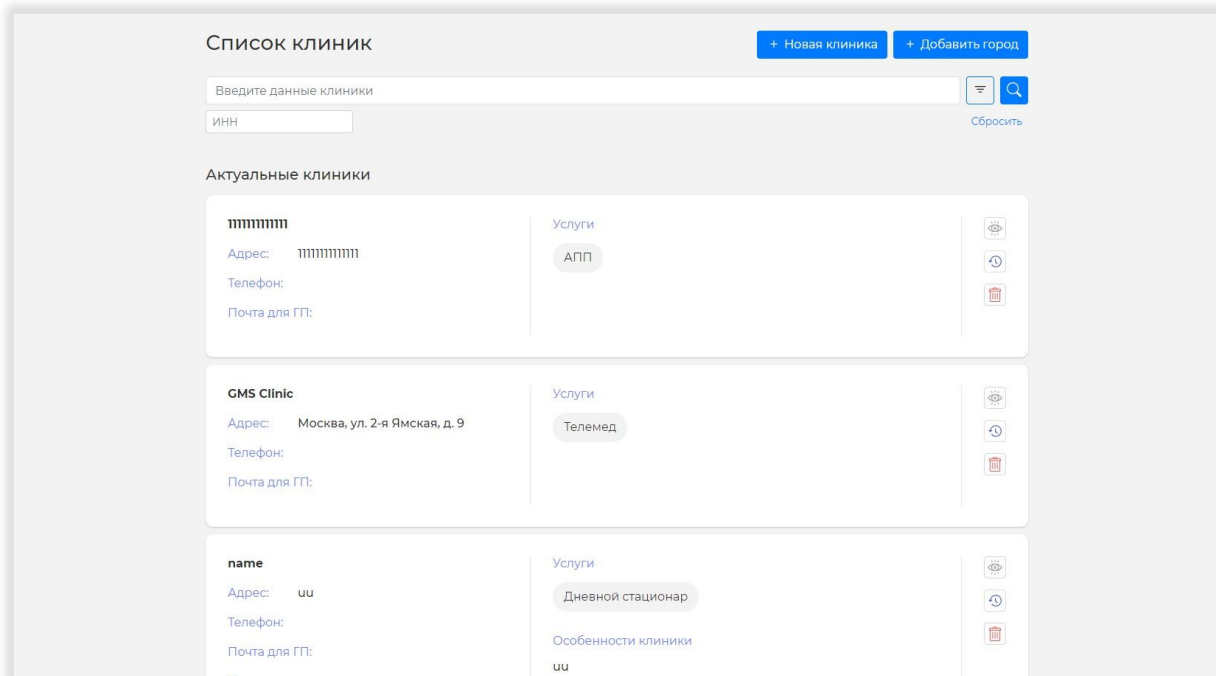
Список клиник

+ Новая клиника

+ Добавить город

Введите данные клиники

ИНН

Сбросить

Актуальные клиники

1111111111

Адрес: 111111111111

Телефон:

Почта для ГП:

Услуги

АПП

GMS Clinic

Адрес: Москва, ул. 2-я Ямская, д. 9

Телефон:

Почта для ГП:

Услуги

Телемед

name

Адрес: uu

Телефон:

Почта для ГП:

Услуги

Дневной стационар

Особенности клиники

uu